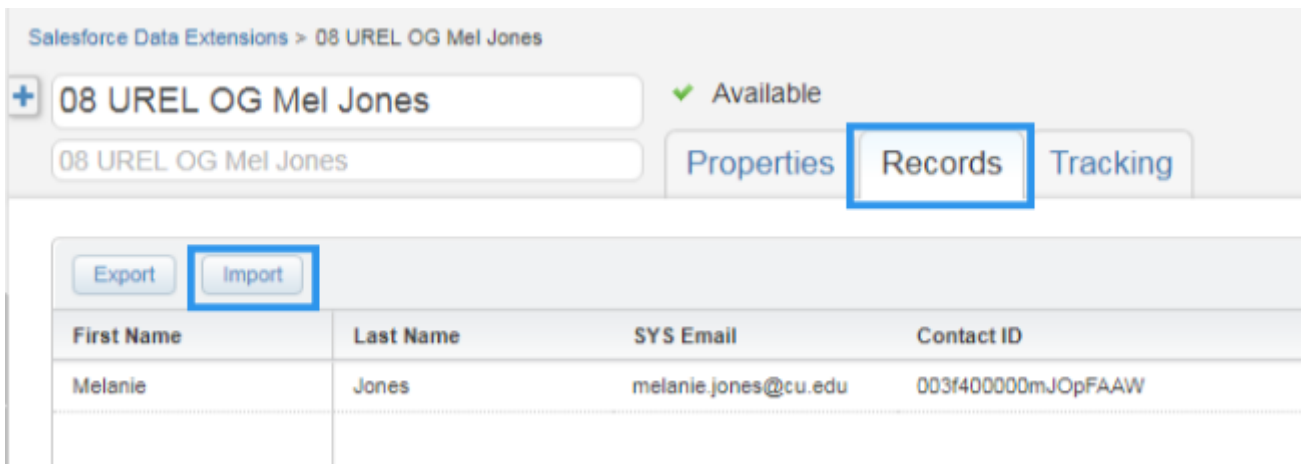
Salesforce Data Extensions > 08 UREL OG Mel Jones

+ 08 UREL OG Mel Jones

08 UREL OG Mel Jones

Available

Properties Records Tracking

Export Import

| First Name | Last Name | SYS Email | Contact ID |
|---|---|---|---|
| Melanie | Jones | melanie.jones@cu.edu | 003f400000mJOpFAAW |